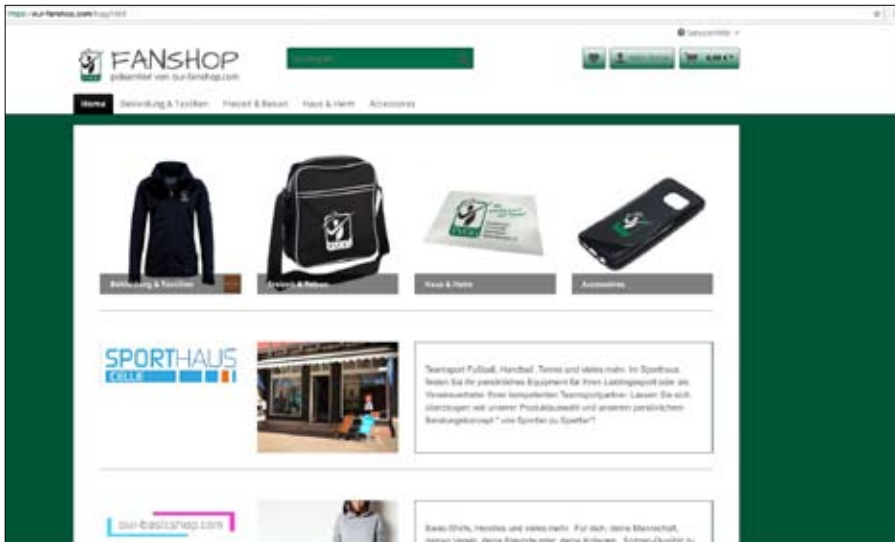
https://our-fanshop.com/tcg/1603

Serviceseite

FANSHOP
präsentiert von our-fanshop.com

Suchbegriff

0,00 €

Home Bekleidung & Textilien Freizeit & Reisen Haus & Heim Accessoires

Bekleidung & Textilien

Freizeit & Reisen

Haus & Heim

Accessoires

SPORTHAUS
CELLE

Teamsport Fußball, Handball, Tennis und vieles mehr. Im Sporthaus finden Sie Ihr persönliches Equipment für Ihren Lieblingssport oder als Vereinsvertreter Ihren kompetenten Teamsportpartner. Lassen Sie sich überzeugen von unserer Produktauswahl und unserem persönlichen Beratungskonzept " von Sportler zu Sportler"!

our-basicshop.com

Basic-Shirts, Hoodies und vieles mehr. Für dich, deine Mannschaft, deinen Verein, deine Freunde oder deine Kollegen. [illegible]